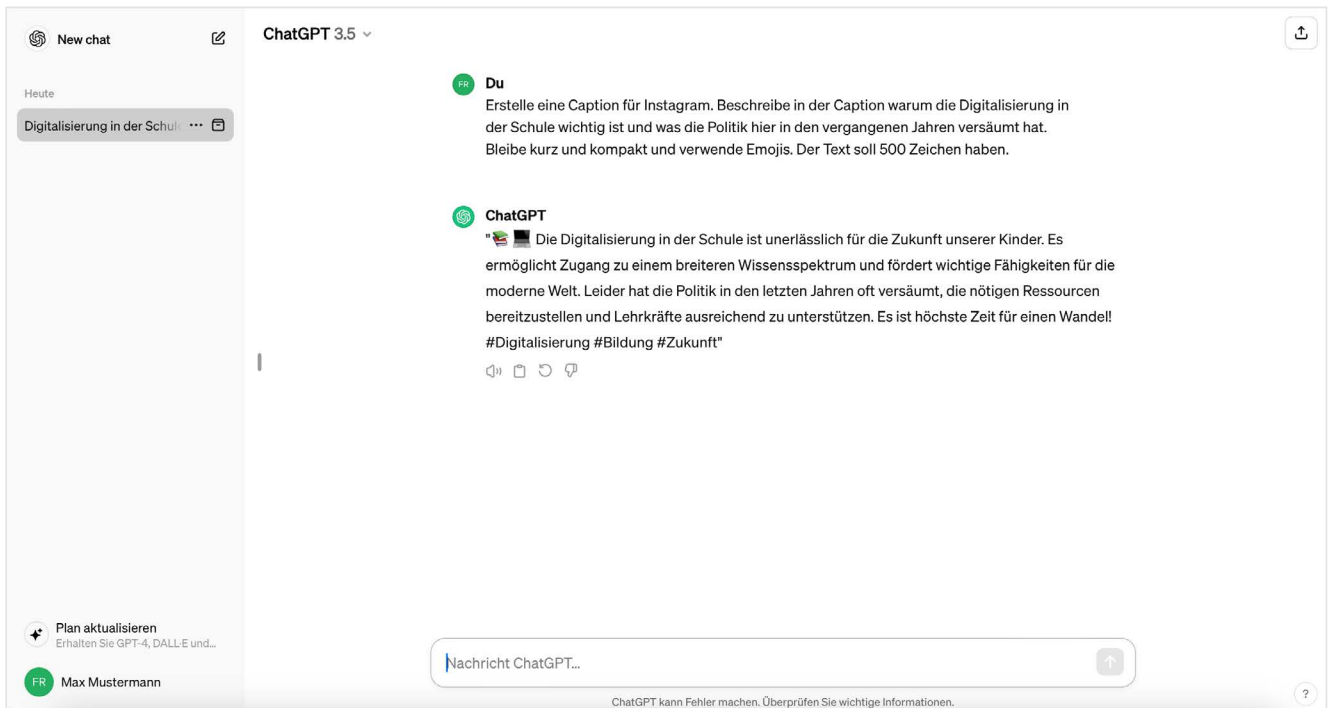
New chat

Heute

Digitalisierung in der Schul

Plan aktualisieren
Erhalten Sie GPT-4, DALL·E und...

FR Max Mustermann

ChatGPT 3.5

FR Du
Erstelle eine Caption für Instagram. Beschreibe in der Caption warum die Digitalisierung in der Schule wichtig ist und was die Politik hier in den vergangenen Jahren versäumt hat. Bleibe kurz und kompakt und verwende Emojis. Der Text soll 500 Zeichen haben.

ChatGPT
"📚💻 Die Digitalisierung in der Schule ist unerlässlich für die Zukunft unserer Kinder. Es ermöglicht Zugang zu einem breiteren Wissensspektrum und fördert wichtige Fähigkeiten für die moderne Welt. Leider hat die Politik in den letzten Jahren oft versäumt, die nötigen Ressourcen bereitzustellen und Lehrkräfte ausreichend zu unterstützen. Es ist höchste Zeit für einen Wandel! #Digitalisierung #Bildung #Zukunft"

Nachricht ChatGPT...

ChatGPT kann Fehler machen. Überprüfen Sie wichtige Informationen.

?